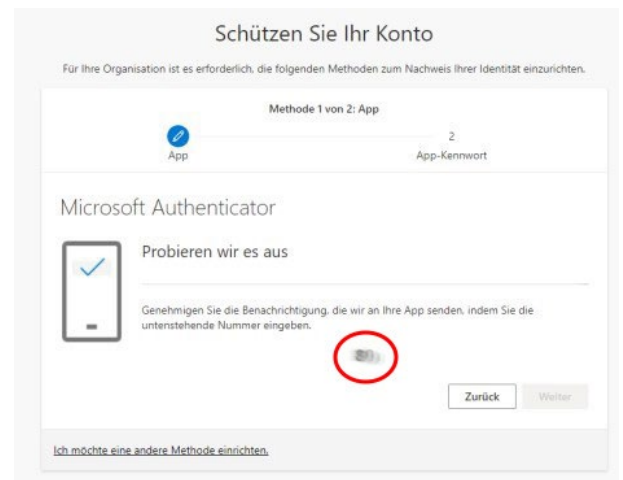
Schützen Sie Ihr Konto

Für Ihre Organisation ist es erforderlich, die folgenden Methoden zum Nachweis Ihrer Identität einzurichten.

Methode 1 von 2: App

App

2

App-Kennwort

Microsoft Authenticator

Probieren wir es aus

Genehmigen Sie die Benachrichtigung, die wir an Ihre App senden, indem Sie die untenstehende Nummer eingeben.

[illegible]

Zurück

Weiter

Ich möchte eine andere Methode einrichten.